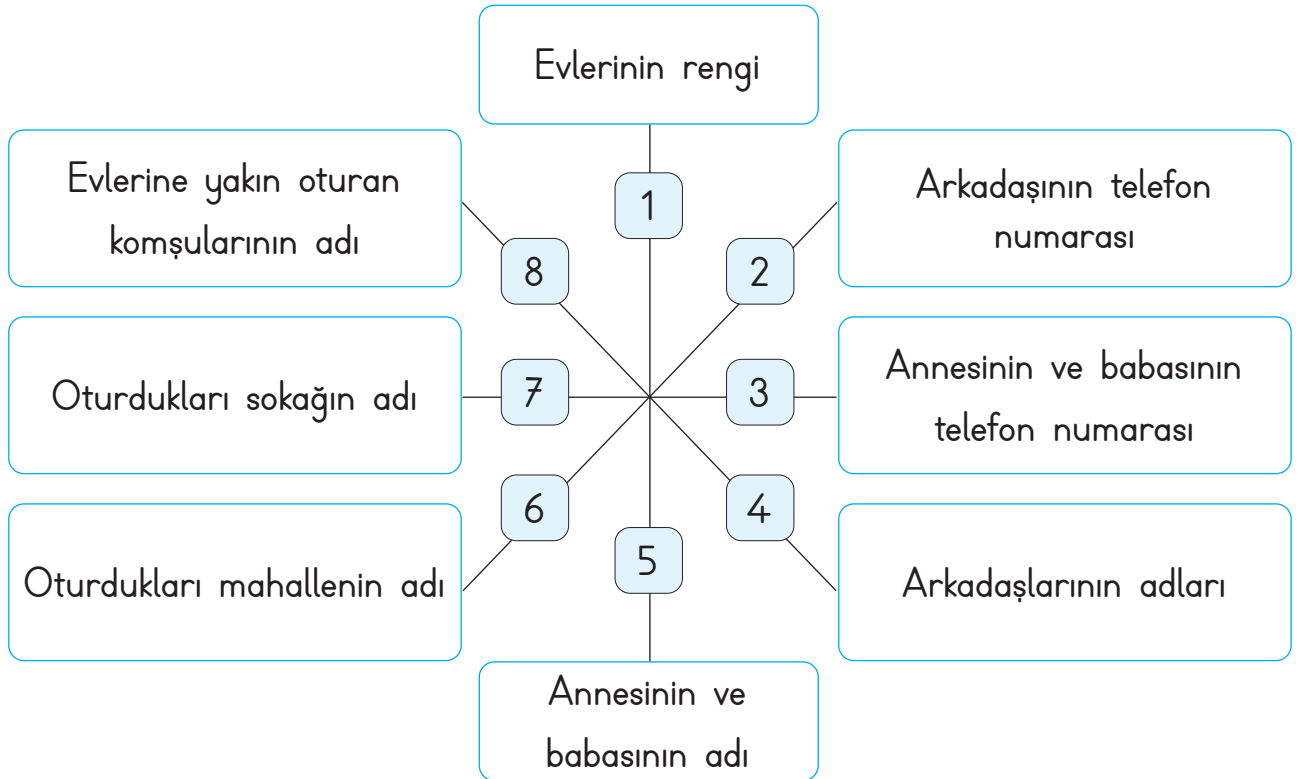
Evlerinin rengi

1

Evlerine yakın oturan komşularının adı

8

Arkadaşının telefon numarası

2

Oturdukları sokağın adı

7

3

Annesinin ve babasının telefon numarası

6

4

5

Oturdukları mahallenin adı

Arkadaşlarının adları

Annesinin ve babasının adı